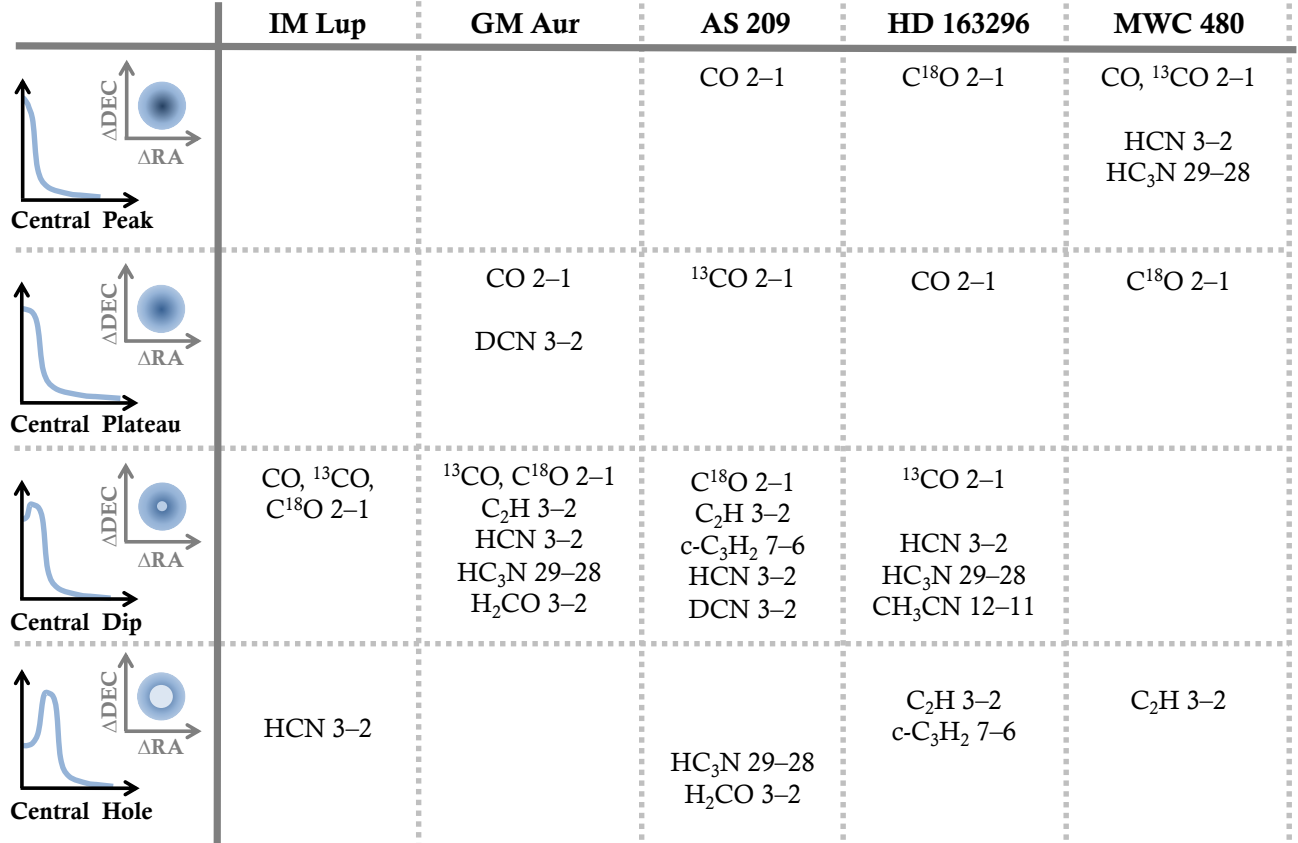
| | IM Lup | GM Aur | AS 209 | HD 163296 | MWC 480 |
|---|---|---|---|---|---|
| ΔDEC ΔRA Central Peak | | | CO 2–1 | $C^{18}O$ 2–1 | CO, $^{13}CO$ 2–1<br>HCN 3–2<br>$HC_3N$ 29–28 |
| ΔDEC ΔRA Central Plateau | | CO 2–1<br>DCN 3–2 | $^{13}CO$ 2–1 | CO 2–1 | $C^{18}O$ 2–1 |
| ΔDEC ΔRA Central Dip | CO, $^{13}CO$, $C^{18}O$ 2–1 | $^{13}CO$, $C^{18}O$ 2–1<br>$C_2H$ 3–2<br>HCN 3–2<br>$HC_3N$ 29–28<br>$H_2CO$ 3–2 | $C^{18}O$ 2–1<br>$C_2H$ 3–2<br>c-$C_3H_2$ 7–6<br>HCN 3–2<br>DCN 3–2 | $^{13}CO$ 2–1<br>HCN 3–2<br>$HC_3N$ 29–28<br>$CH_3CN$ 12–11 | |
| ΔDEC ΔRA Central Hole | HCN 3–2 | | $HC_3N$ 29–28<br>$H_2CO$ 3–2 | $C_2H$ 3–2<br>c-$C_3H_2$ 7–6 | $C_2H$ 3–2 |